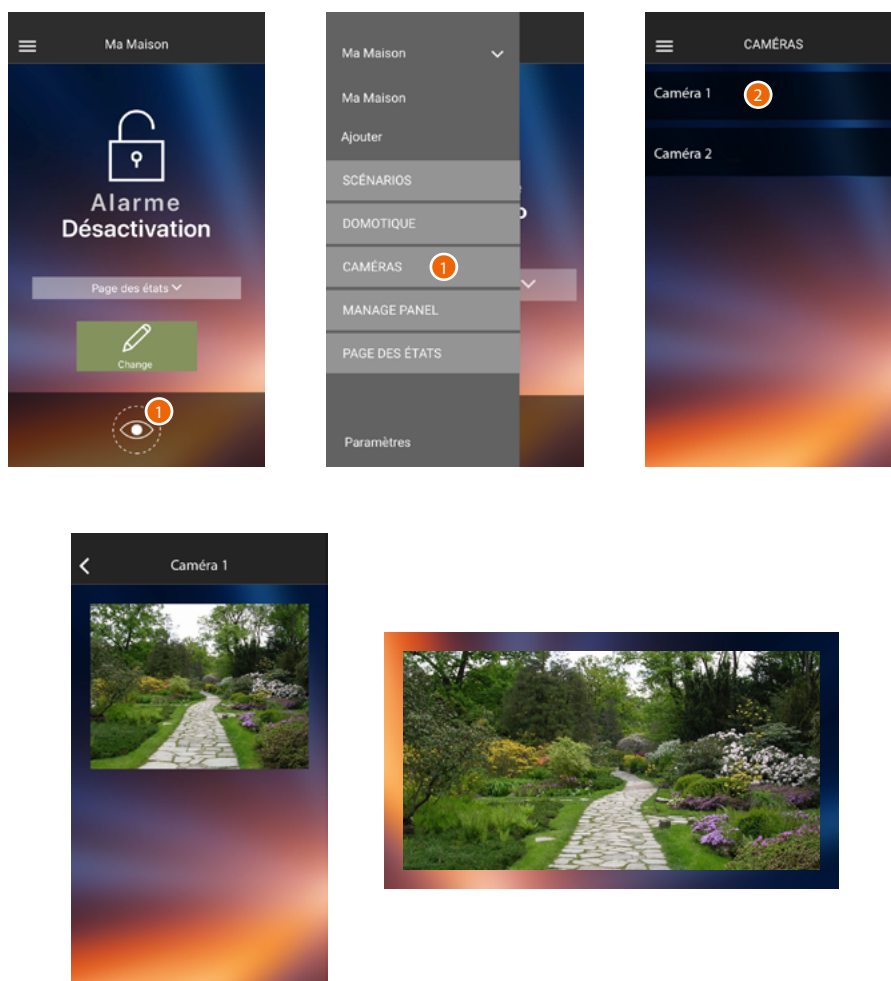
Ma Maison

Alarme
Désactivation

Page des états

Change

1

Ma Maison

Ma Maison

Ajouter

SCÉNARIOS

DOMOTIQUE

CAMÉRAS 1

MANAGE PANEL

PAGE DES ÉTATS

Paramètres

CAMÉRAS

Caméra 1 2

Caméra 2

Caméra 1